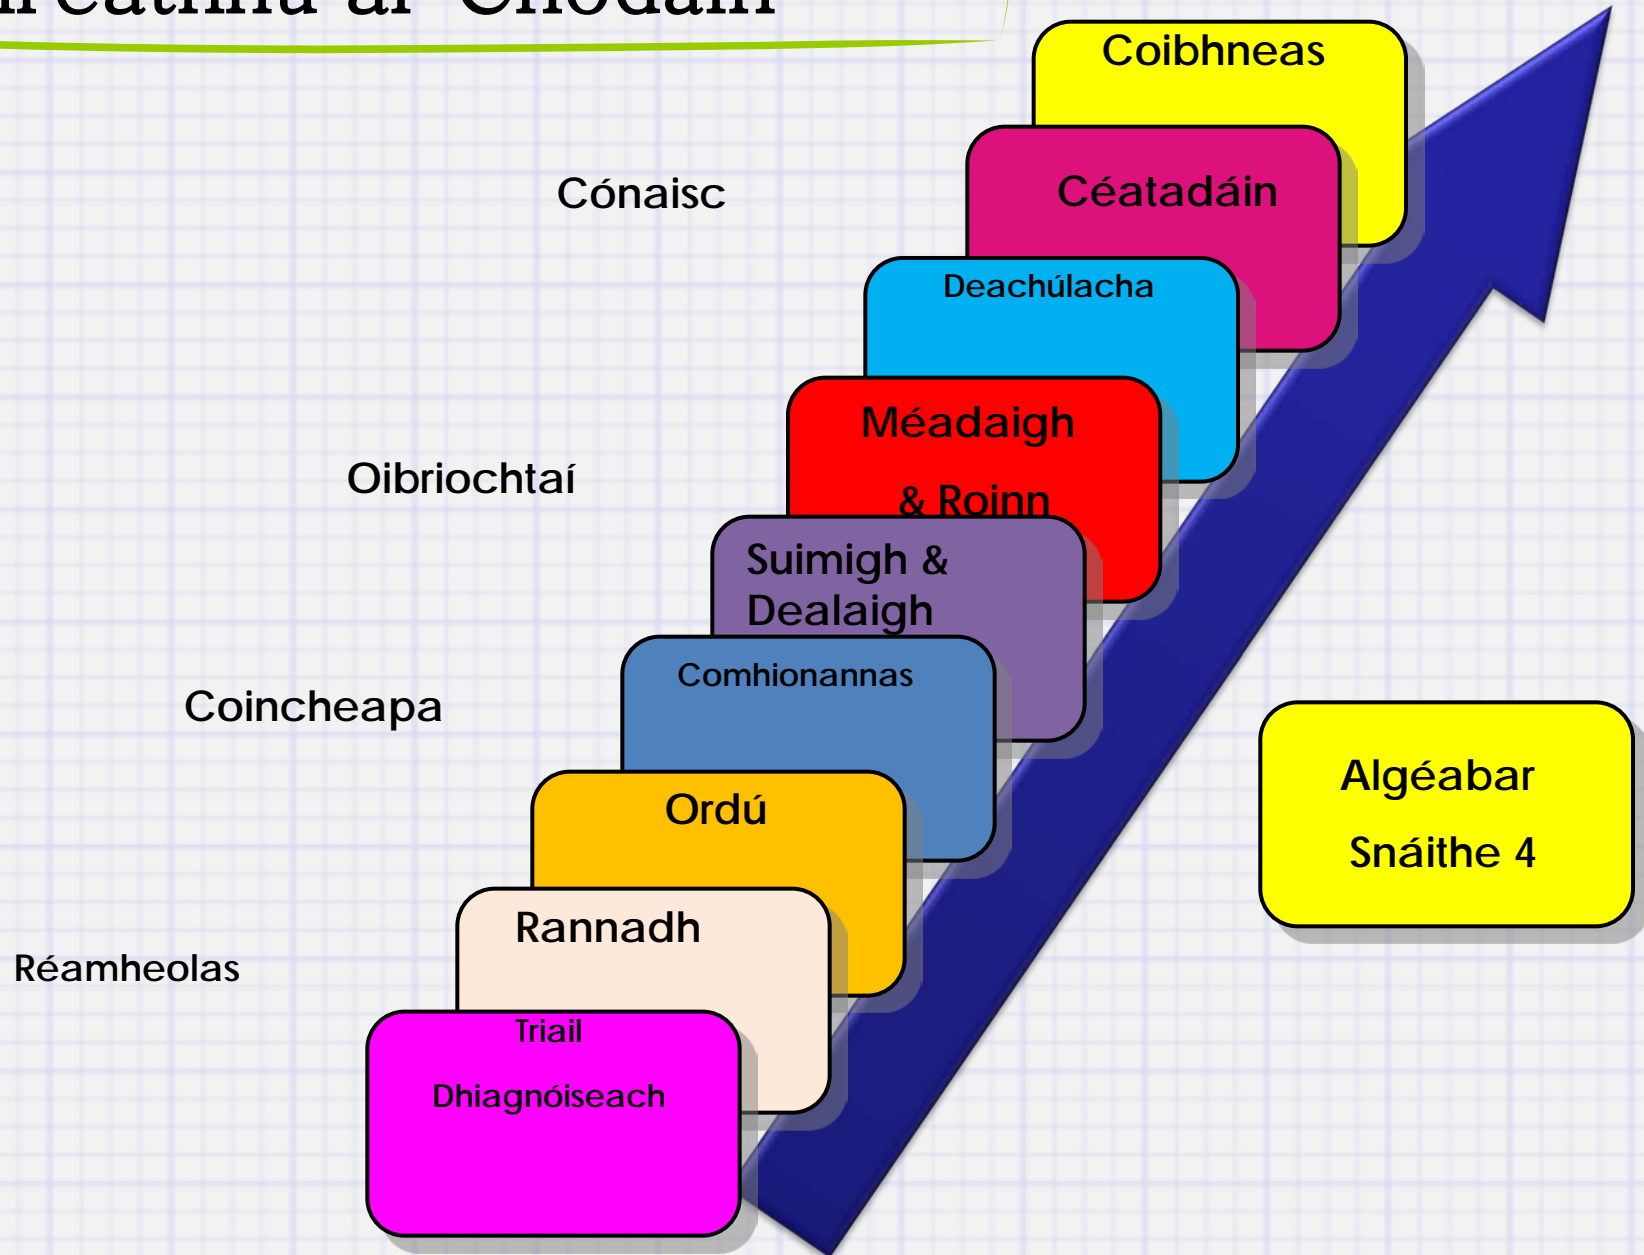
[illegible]reatnnu ar Chodain

Coibhneas

Céatadáin

Cónaisc

Deachúlacha

Méadaigh

& Roinn

Oibriochtaí

Suimigh & Dealaigh

Comhionannas

Coincheapa

Ordú

Algéabar

Snáithe 4

Rannadh

Réamheolas

Triail

Dhiagnóiseach